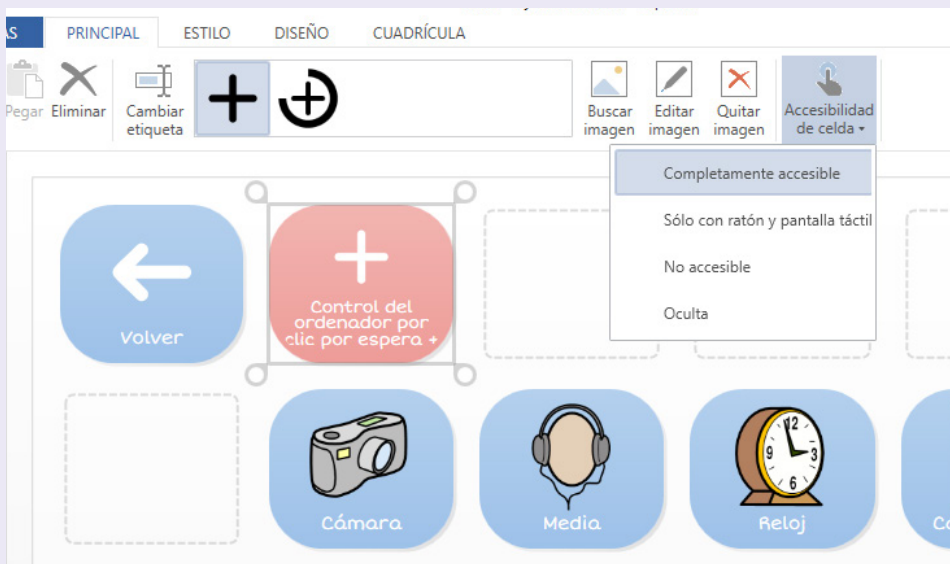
AS PRINCIPAL ESTILO DISEÑO CUADRÍCULA

Pegar Eliminar Cambiar etiqueta

Buscar imagen Editar imagen Quitar imagen Accesibilidad de celda ▾

Completamente accesible
Sólo con ratón y pantalla táctil
No accesible
Oculta

Volver

Control del ordenador por clic por espera +

Cámara

Media

Reloj

Co